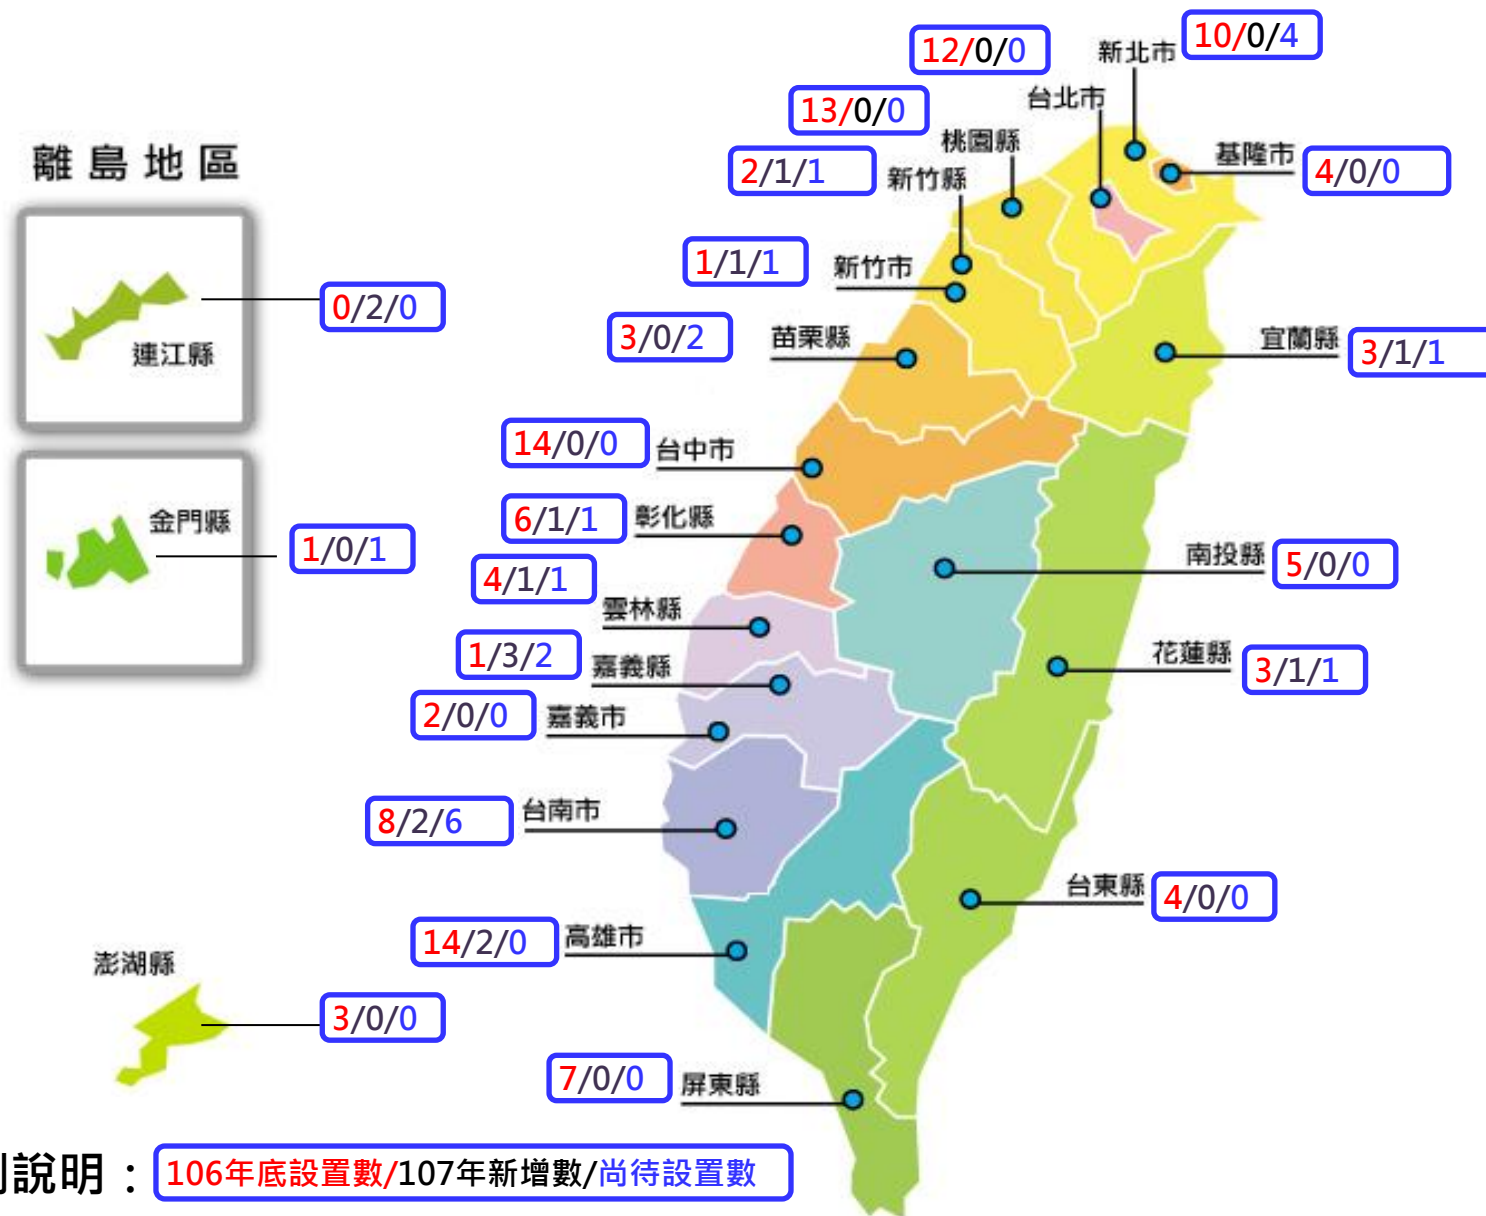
12/0/0
新北市
10/0/4
13/0/0
台北市
離島地區
桃園縣
2/1/1
新竹縣
基隆市
4/0/0
1/1/1
新竹市
0/2/0
連江縣
3/0/2
苗栗縣
宜蘭縣
3/1/1
14/0/0
台中市
6/1/1
彰化縣
金門縣
1/0/1
南投縣
5/0/0
4/1/1
雲林縣
1/3/2
嘉義縣
花蓮縣
3/1/1
2/0/0
嘉義市
8/2/6
台南市
台東縣
4/0/0
14/2/0
高雄市
澎湖縣
3/0/0
7/0/0
屏東縣
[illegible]說明：106年底設置數/107年新增數/尚待設置數